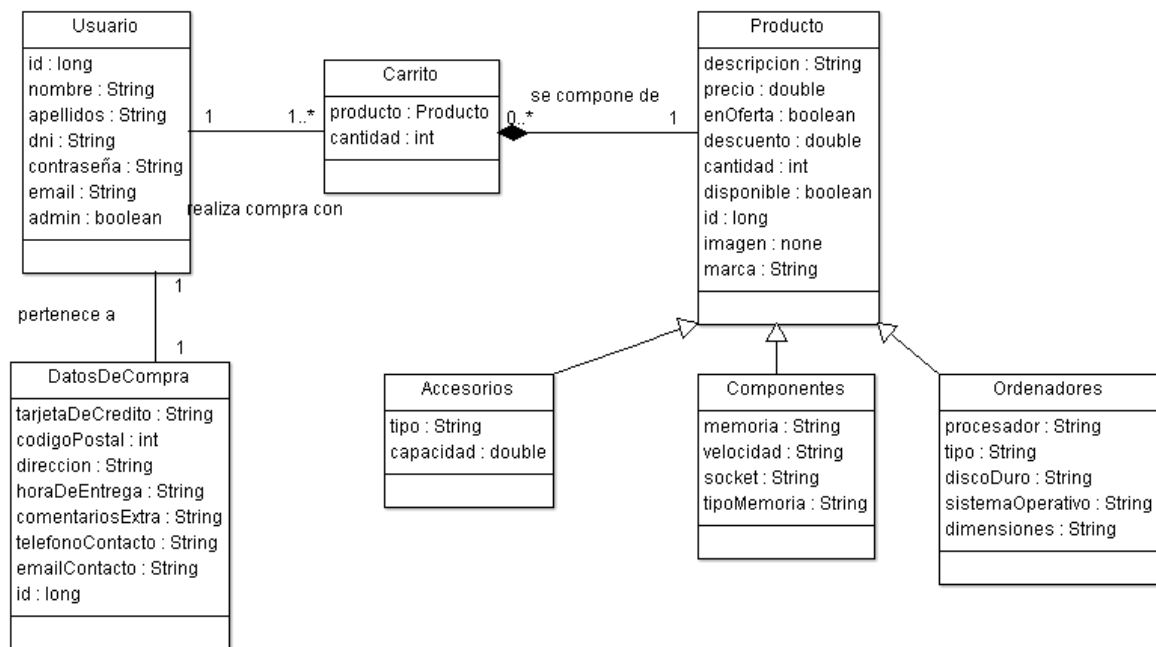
Usuario

id : long
nombre : String
apellidos : String
dni : String
contraseña : String
email : String
admin : boolean

1

1..*

realiza compra con

Carrito

producto : Producto
cantidad : int

se compone de

0..*

1

Producto

descripcion : String
precio : double
enOferta : boolean
descuento : double
cantidad : int
disponible : boolean
id : long
imagen : none
marca : String

1

pertenece a

1

DatosDeCompra

tarjetaDeCredito : String
codigoPostal : int
direccion : String
horaDeEntrega : String
comentariosExtra : String
telefonoContacto : String
emailContacto : String
id : long

Accesorios

tipo : String
capacidad : double

Componentes

memoria : String
velocidad : String
socket : String
tipoMemoria : String

Ordenadores

procesador : String
tipo : String
discoDuro : String
sistemaOperativo : String
dimensiones : String